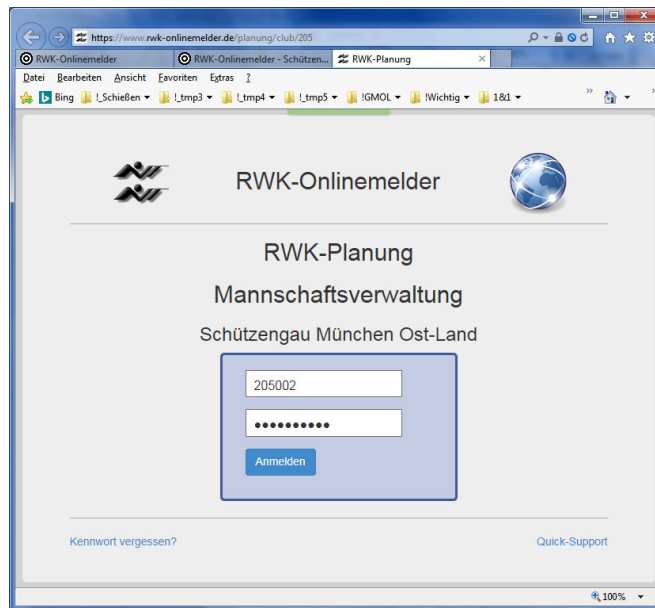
https://www.rwk-onlinemelder.de/planung/club/205

RWK-Onlinemelder | RWK-Onlinemelder - Schützen... | RWK-Planung ×

Datei Bearbeiten Ansicht Favoriten Extras ?

Bing !_Schießen ▾ !_tmp3 ▾ !_tmp4 ▾ !_tmp5 ▾ !GMOL ▾ !Wichtig ▾ 1&1 ▾

RWK-Onlinemelder

RWK-Planung

Mannschaftsverwaltung

Schützengau München Ost-Land

205002

••••••••••

Anmelden

Kennwort vergessen?

Quick-Support

100%